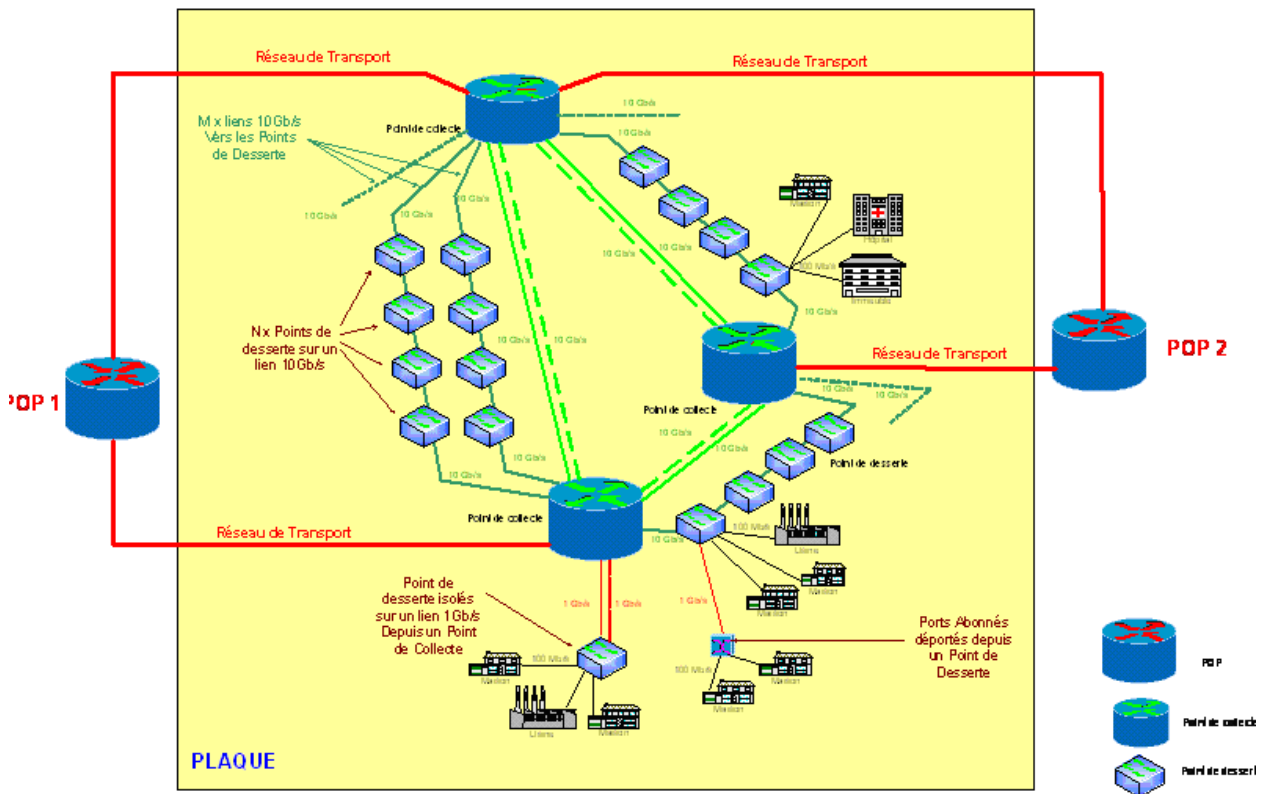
Réseau de Transport

Réseau de Transport

M x liens 10 Gb/s Vers les Points de Desserte

Point de collecte

10 Gb/s

10 Gb/s

10 Gb/s

10 Gb/s

10 Gb/s

Maison

Hôpital

10 Gb/s

100 Mb/s

Immeuble

10 Gb/s

N x Points de desserte sur un lien 10 Gb/s

10 Gb/s

10 Gb/s

Réseau de Transport

POP 2

POP 1

Point de collecte

10 Gb/s

10 Gb/s

10 Gb/s

Point de desserte

10 Gb/s

Point de collecte

100 Mb/s

Usine

Réseau de Transport

10 Gb/s

Maison

Maison

Point de desserte isolés sur un lien 1 Gb/s Depuis un Point de Collecte

1 Gb/s

1 Gb/s

1 Gb/s

Ports Abonnés déportés depuis un Point de Desserte

100 Mb/s

Maison

100 Mb/s

Maison

Maison

Usine

Maison

POP

Point de collecte

Point de desserte

PLAQUE